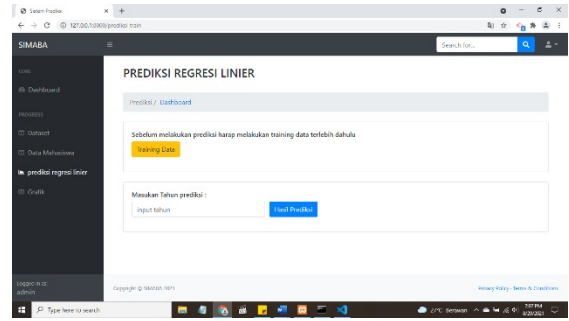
Sistem Prediksi × +

127.0.0.1:8000/prediksi-train

SIMABA

Search for...

CORE

Dashboard

PROGRESS

Dataset

Data Mahasiswa

prediksi regresi linier

Grafik

Logged in as:
admin

PREDIKSI REGRESI LINIER

Prediksi / Dashboard

Sebelum melakukan prediksi harap melakukan training data terlebih dahulu

Training Data

Masukan Tahun prediksi :

input tahun

Hasil Prediksi

Copyright © SIMABA 2021

Privacy Policy · Terms & Conditions

Type here to search

27°C Berawan

7:47 PM
8/20/2021